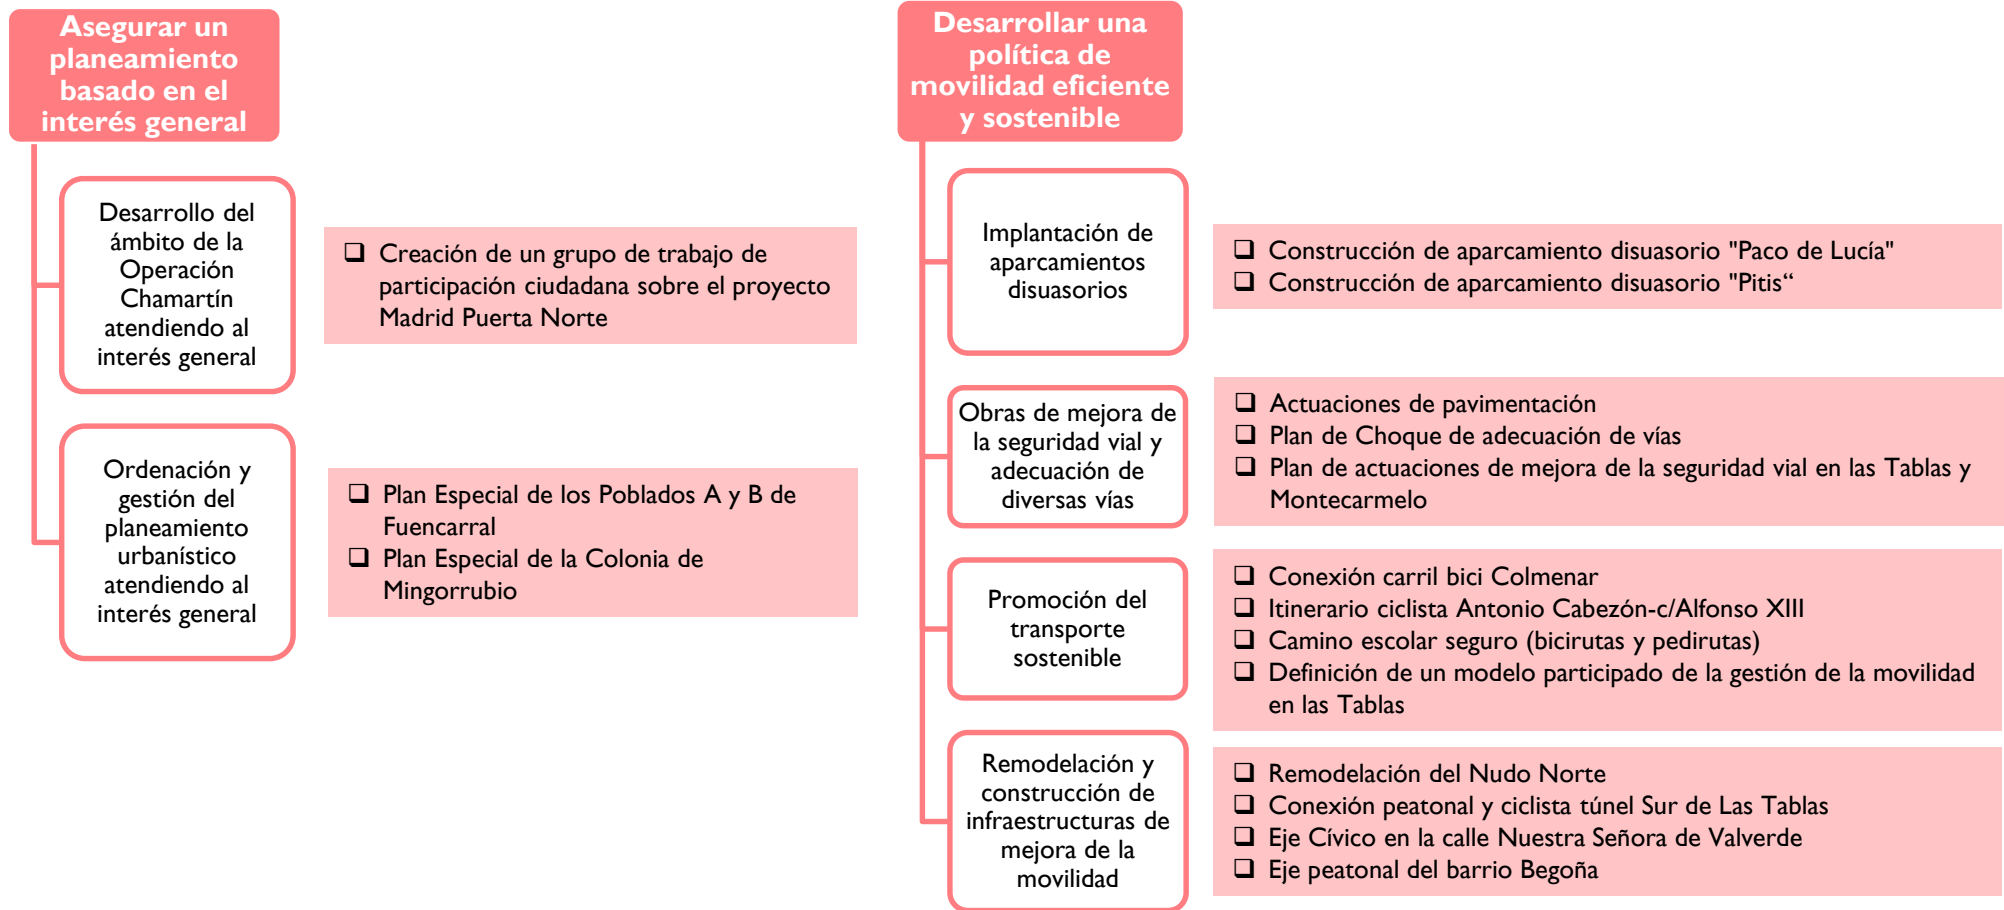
Asegurar un planeamiento basado en el interés general

Desarrollo del ámbito de la Operación Chamartín atendiendo al interés general

❑ Creación de un grupo de trabajo de participación ciudadana sobre el proyecto Madrid Puerta Norte

Ordenación y gestión del planeamiento urbanístico atendiendo al interés general

❑ Plan Especial de los Poblados A y B de Fuencarral
❑ Plan Especial de la Colonia de Mingorrubio

Desarrollar una política de movilidad eficiente y sostenible

Implantación de aparcamientos disuasorios

❑ Construcción de aparcamiento disuasorio "Paco de Lucía"
❑ Construcción de aparcamiento disuasorio "Pitis“

Obras de mejora de la seguridad vial y adecuación de diversas vías

❑ Actuaciones de pavimentación
❑ Plan de Choque de adecuación de vías
❑ Plan de actuaciones de mejora de la seguridad vial en las Tablas y Montecarmelo

Promoción del transporte sostenible

❑ Conexión carril bici Colmenar
❑ Itinerario ciclista Antonio Cabezón-c/Alfonso XIII
❑ Camino escolar seguro (bicirutas y pedirutas)
❑ Definición de un modelo participado de la gestión de la movilidad en las Tablas

Remodelación y construcción de infraestructuras de mejora de la movilidad

❑ Remodelación del Nudo Norte
❑ Conexión peatonal y ciclista túnel Sur de Las Tablas
❑ Eje Cívico en la calle Nuestra Señora de Valverde
❑ Eje peatonal del barrio Begoña